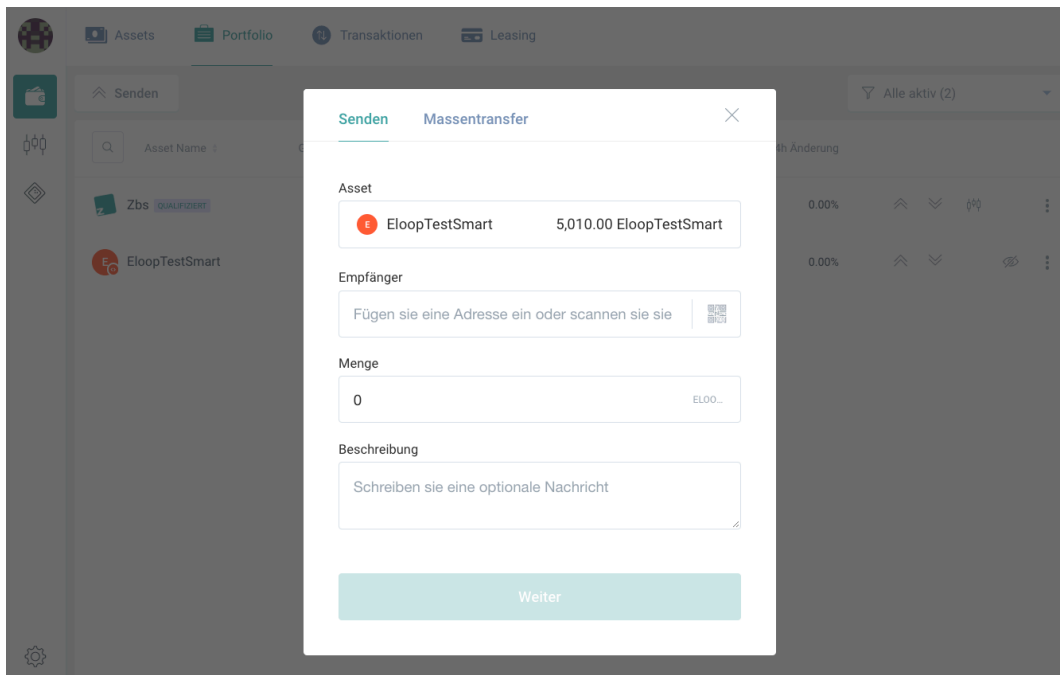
Assets Portfolio Transaktionen Leasing

Senden

Alle aktiv (2)

Asset Name

4h Änderung

Zbs QUALIFIZIERT

0.00%

EloopTestSmart

0.00%

Senden Massentransfer

Asset

EloopTestSmart 5,010.00 EloopTestSmart

Empfänger

Fügen sie eine Adresse ein oder scannen sie sie

Menge

0 ELOO...

Beschreibung

Schreiben sie eine optionale Nachricht

Weiter